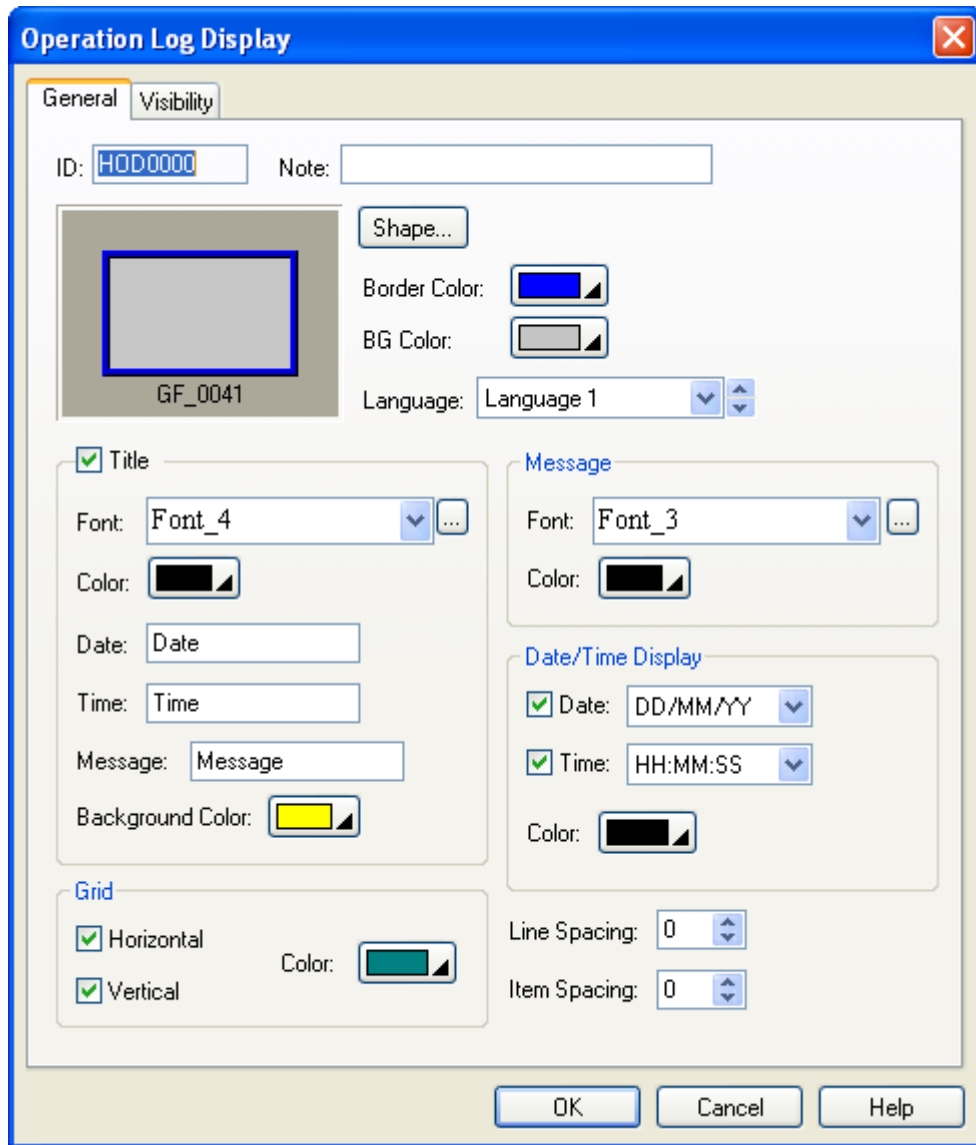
Operation Log Display

General Visibility

ID: HOD0000 Note:

Shape...

Border Color:

BG Color:

GF_0041

Language: Language 1

Title

Font: Font_4 ...

Color:

Date: Date

Time: Time

Message: Message

Background Color:

Message

Font: Font_3 ...

Color:

Date/Time Display

Date: DD/MM/YY

Time: HH:MM:SS

Color:

Grid

Horizontal

Vertical

Color:

Line Spacing: 0

Item Spacing: 0

OK Cancel Help